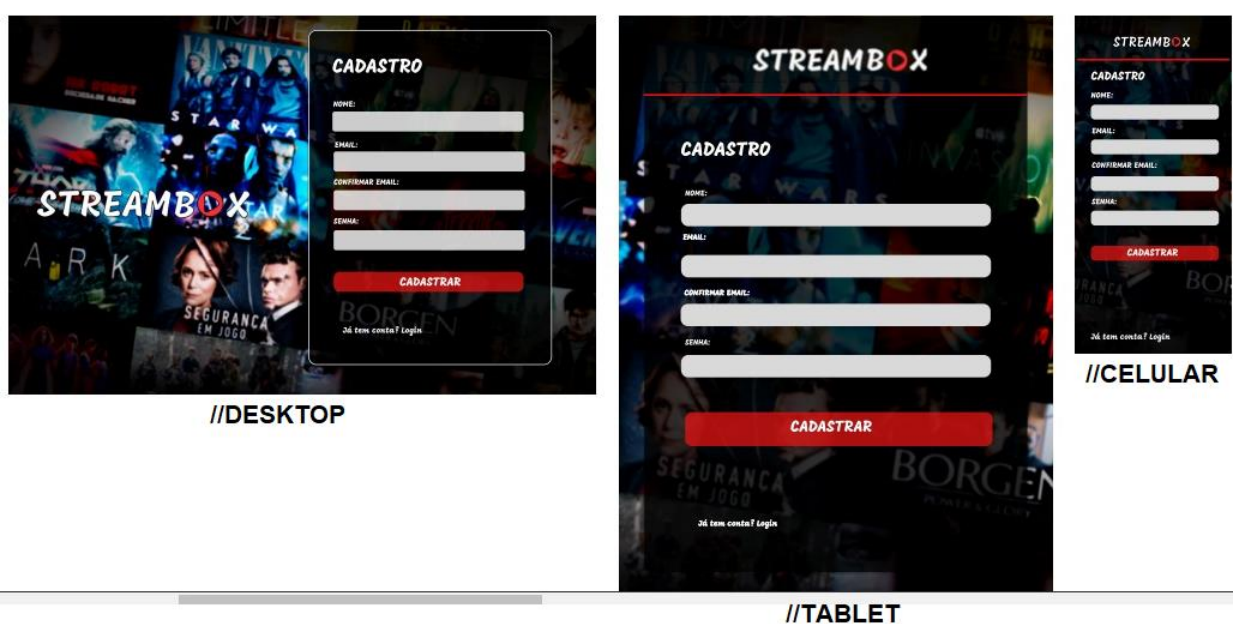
STREAMBOX

CADASTRO

NOME:

EMAIL:

CONFIRMAR EMAIL:

SENHA:

CADASTRAR

Já tem conta? Login

//DESKTOP

STREAMBOX

CADASTRO

NOME:

EMAIL:

CONFIRMAR EMAIL:

SENHA:

CADASTRAR

Já tem conta? Login

//TABLET

STREAMBOX

CADASTRO

NOME:

EMAIL:

CONFIRMAR EMAIL:

SENHA:

CADASTRAR

Já tem conta? Login

//CELULAR